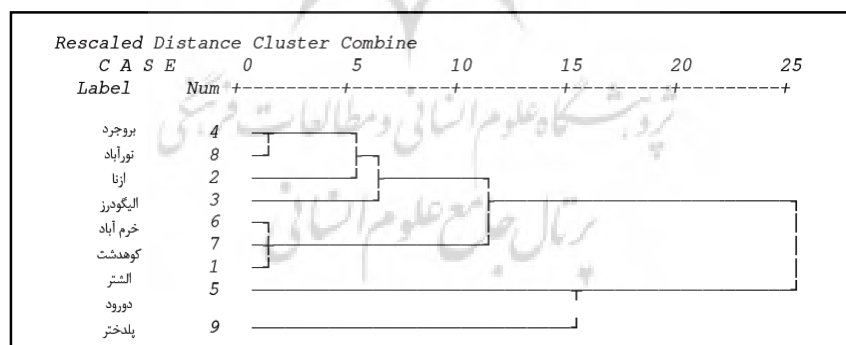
Rescaled Distance Cluster Combine

C A S E 0 5 10 15 20 25
Label Num +---------+---------+---------+---------+---------+

بروجرد 4
نورآباد 8
ازنا 2
الیگودرز 3
خرم آباد 6
کوهدشت 7
1
الشتر 5
دورود
پلدختر 9

پژوهشگاه علوم انسانی و مطالعات فرهنگی
پرتال جامع علوم انسانی